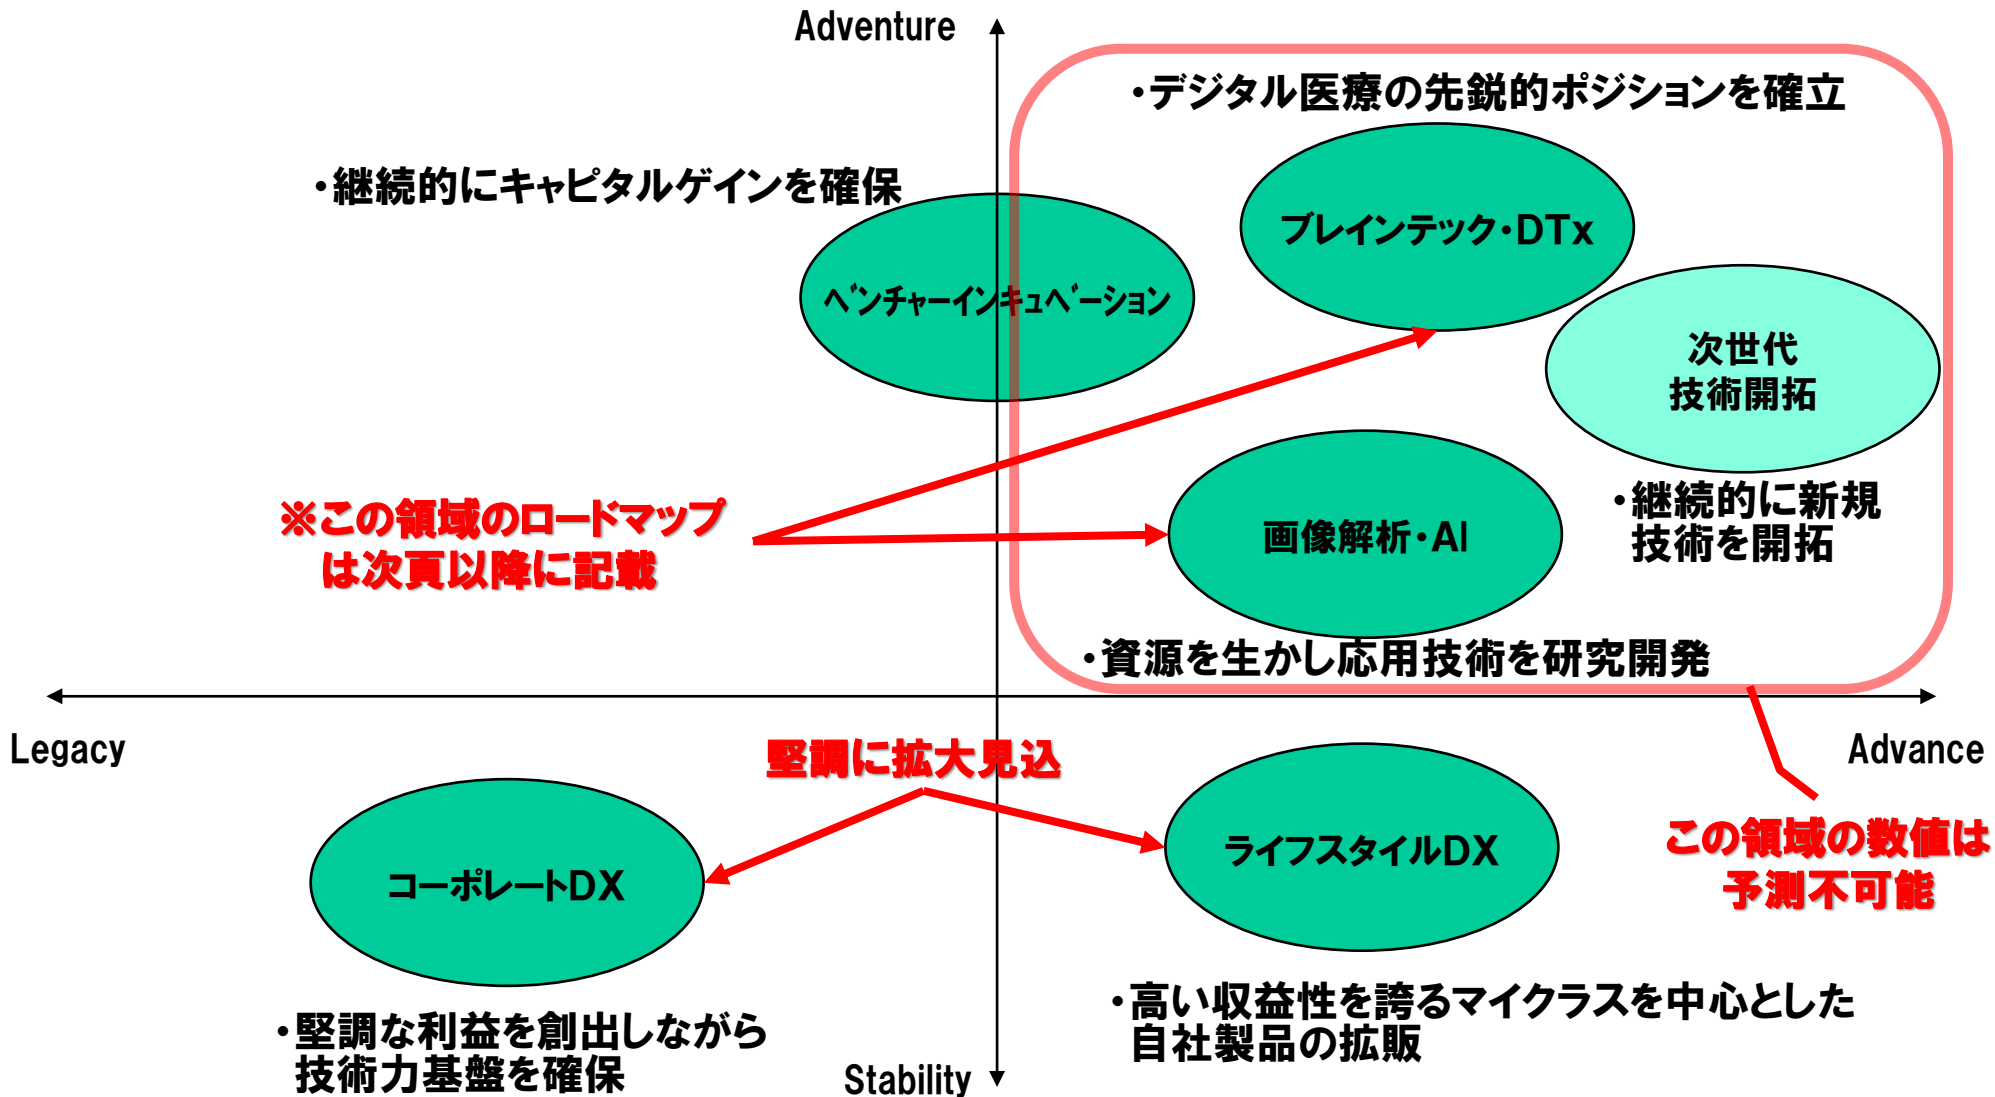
Adventure

・デジタル医療の先鋭的ポジションを確立

・継続的にキャピタルゲインを確保

ブレインテック・DTx

ベンチャーインキュベーション

次世代
技術開拓

※この領域のロードマップは次頁以降に記載

画像解析・AI

・継続的に新規技術を開拓

・資源を生かし応用技術を研究開発

Legacy

Advance

堅調に拡大見込

コーポレートDX

ライフスタイルDX

この領域の数値は予測不可能

・高い収益性を誇るマイクラスを中心とした自社製品の拡販

・堅調な利益を創出しながら技術力基盤を確保

Stability